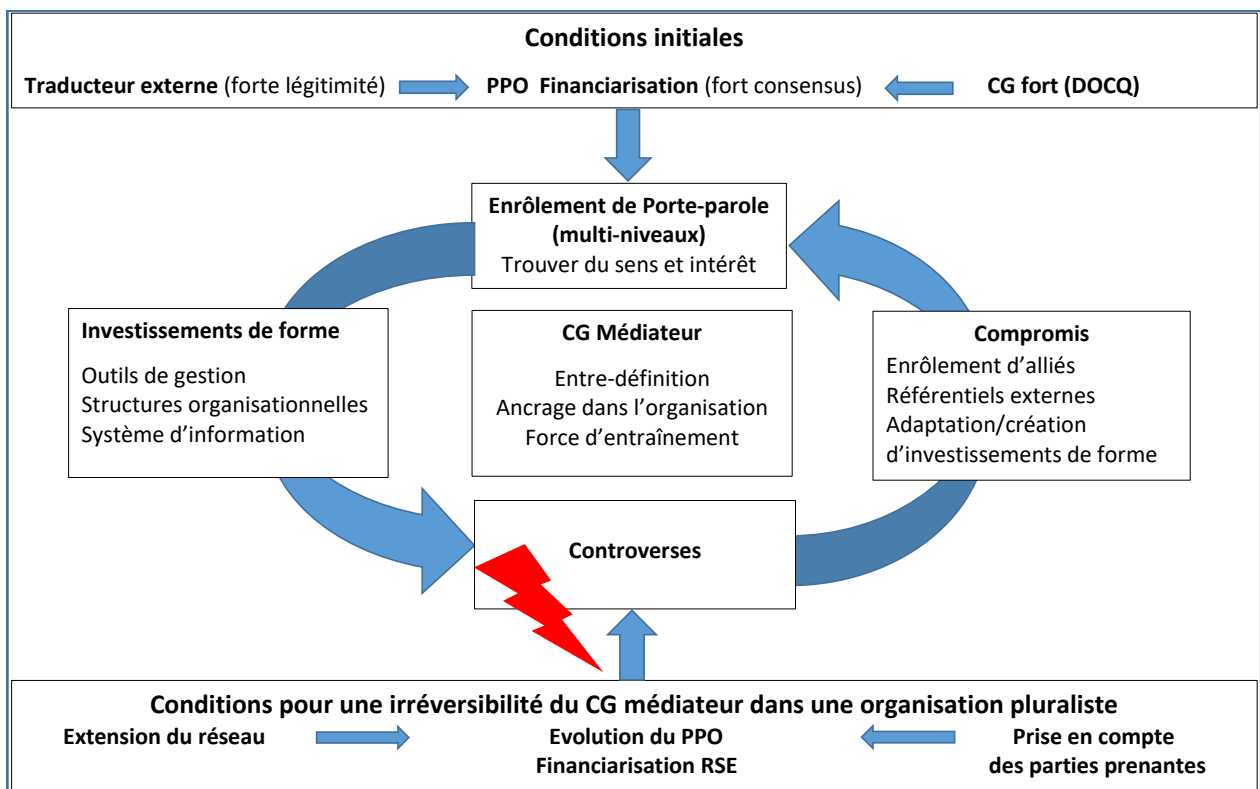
Conditions initiales

Traducteur externe (forte légitimité) PPO Financiarisation (fort consensus) CG fort (DOCQ)

Enrôlement de Porte-parole (multi-niveaux)
Trouver du sens et intérêt

Investissements de forme
Outils de gestion
Structures organisationnelles
Système d'information

CG Médiateur
Entre-définition
Ancrage dans l'organisation
Force d'entraînement

Compromis
Enrôlement d'alliés
Référentiels externes
Adaptation/création d'investissements de forme

Controverses

Conditions pour une irréversibilité du CG médiateur dans une organisation pluraliste

Extension du réseau Evolution du PPO Financiarisation RSE Prise en compte des parties prenantes